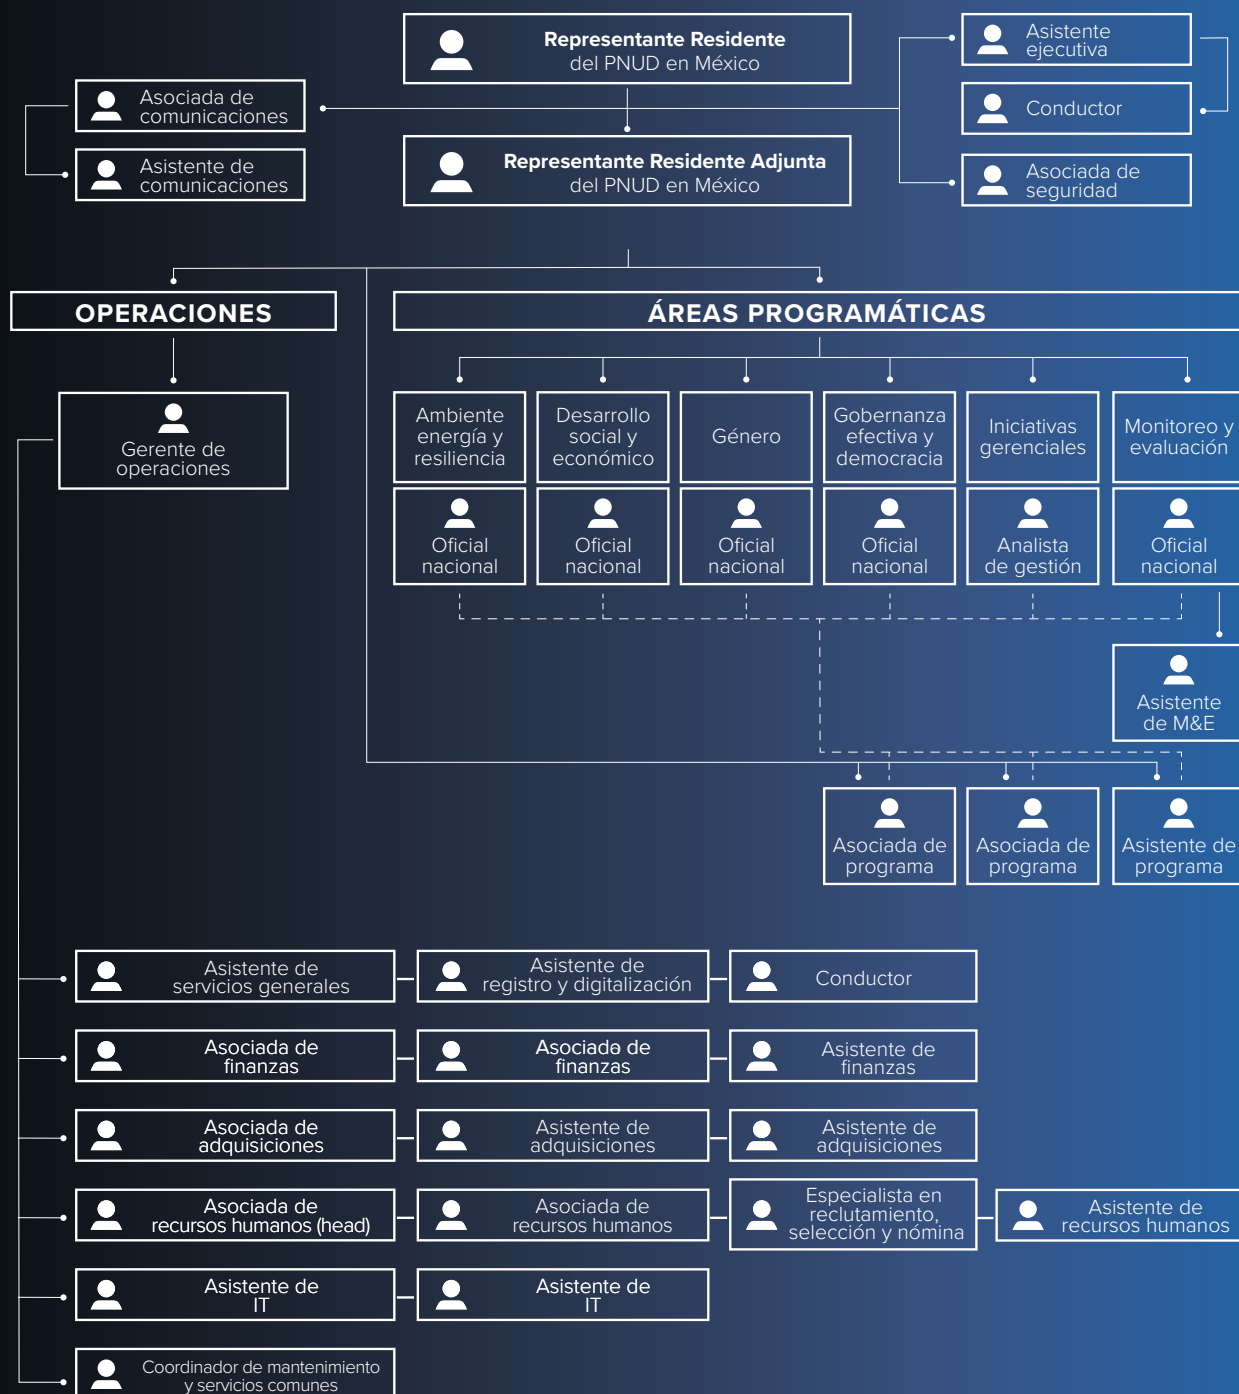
Representante Residente
del PNUD en México

Asociada de comunicaciones

Asistente de comunicaciones

Representante Residente Adjunta
del PNUD en México

Asistente ejecutiva

Conductor

Asociada de seguridad

OPERACIONES

Gerente de operaciones

ÁREAS PROGRAMÁTICAS

Ambiente energía y resiliencia

Desarrollo social y económico

Género

Gobernanza efectiva y democracia

Iniciativas gerenciales

Monitoreo y evaluación

Oficial nacional

Oficial nacional

Oficial nacional

Oficial nacional

Analista de gestión

Oficial nacional

Asistente de M&E

Asociada de programa

Asociada de programa

Asistente de programa

Asistente de servicios generales

Asistente de registro y digitalización

Conductor

Asociada de finanzas

Asociada de finanzas

Asistente de finanzas

Asociada de adquisiciones

Asistente de adquisiciones

Asistente de adquisiciones

Asociada de recursos humanos (head)

Asociada de recursos humanos

Especialista en reclutamiento, selección y nómina

Asistente de recursos humanos

Asistente de IT

Asistente de IT

Coordinador de mantenimiento y servicios comunes